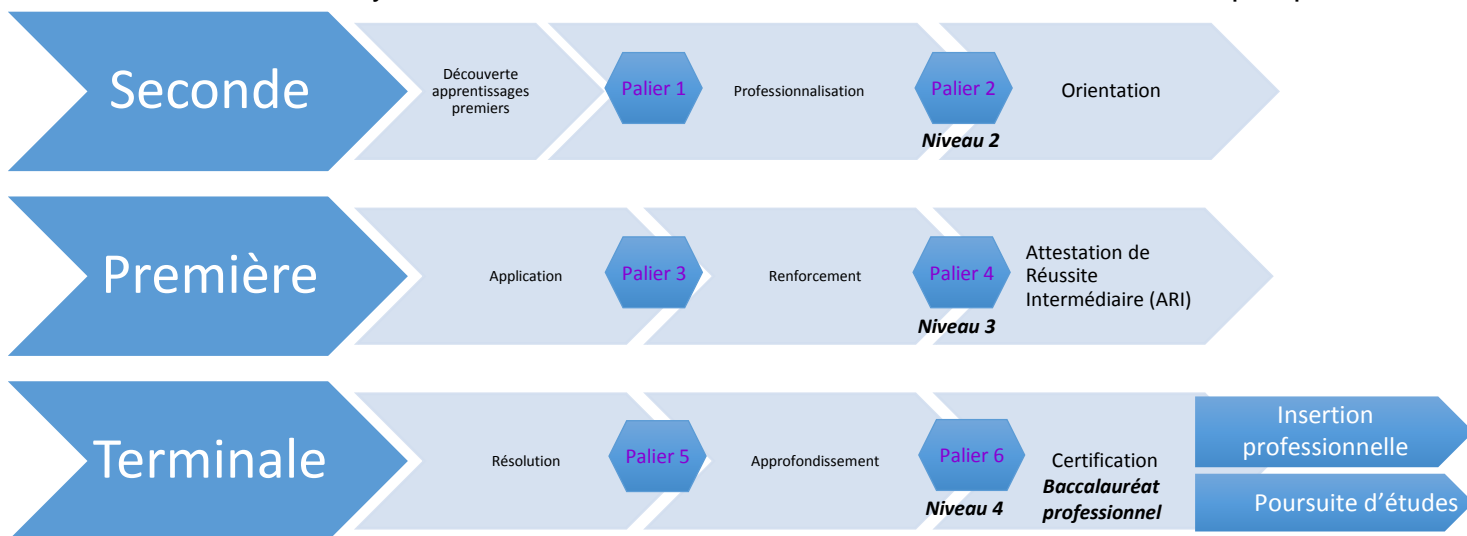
Seconde

Découverte apprentissages premiers

Palier 1

Professionnalisation

Palier 2

Niveau 2

Orientation

Première

Application

Palier 3

Renforcement

Palier 4

Niveau 3

Attestation de Réussite Intermédiaire (ARI)

Terminale

Résolution

Palier 5

Approfondissement

Palier 6

Niveau 4

Certification
Baccalauréat professionnel

Insertion professionnelle

Poursuite d'études